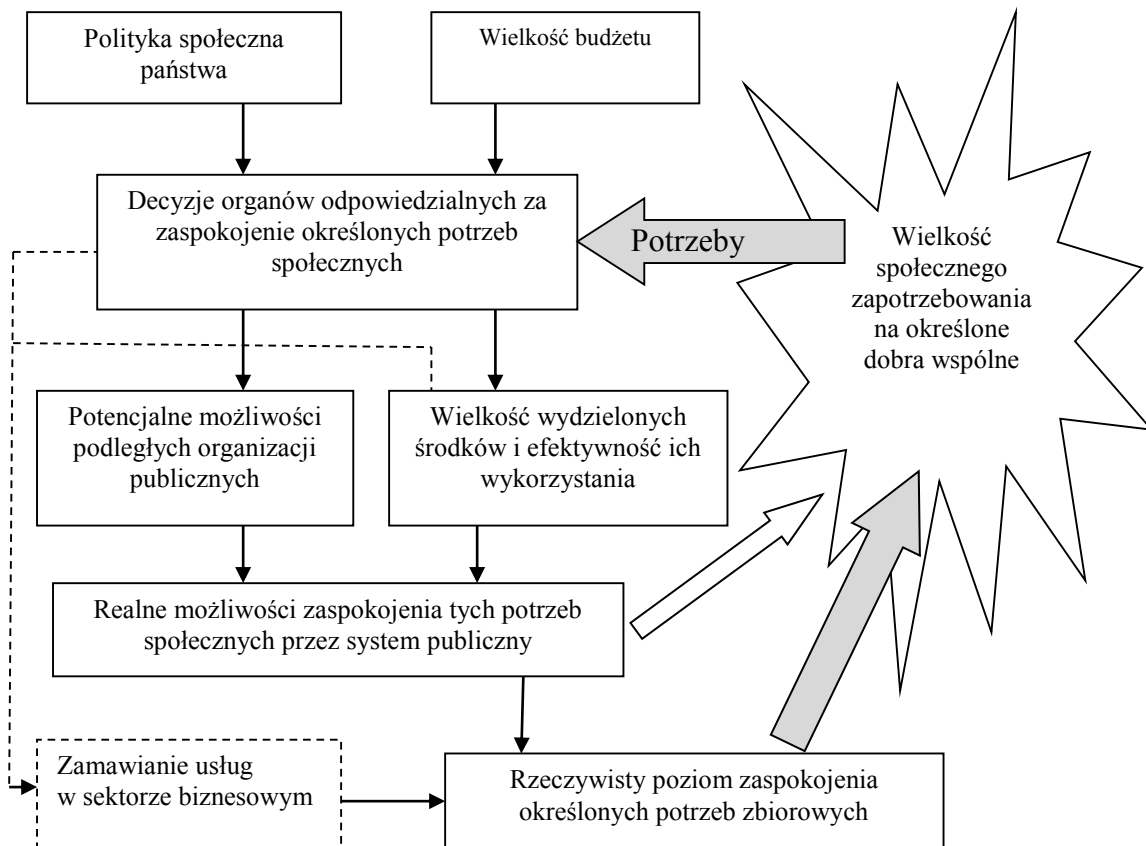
Polityka społeczna państwa

Wielkość budżetu

Decyzje organów odpowiedzialnych za zaspokojenie określonych potrzeb społecznych

Potrzeby

Wielkość społecznego zapotrzebowania na określone dobra wspólne

Potencjalne możliwości podległych organizacji publicznych

Wielkość wydzielonych środków i efektywność ich wykorzystania

Realne możliwości zaspokojenia tych potrzeb społecznych przez system publiczny

Zamawianie usług w sektorze biznesowym

Rzeczywisty poziom zaspokojenia określonych potrzeb zbiorowych